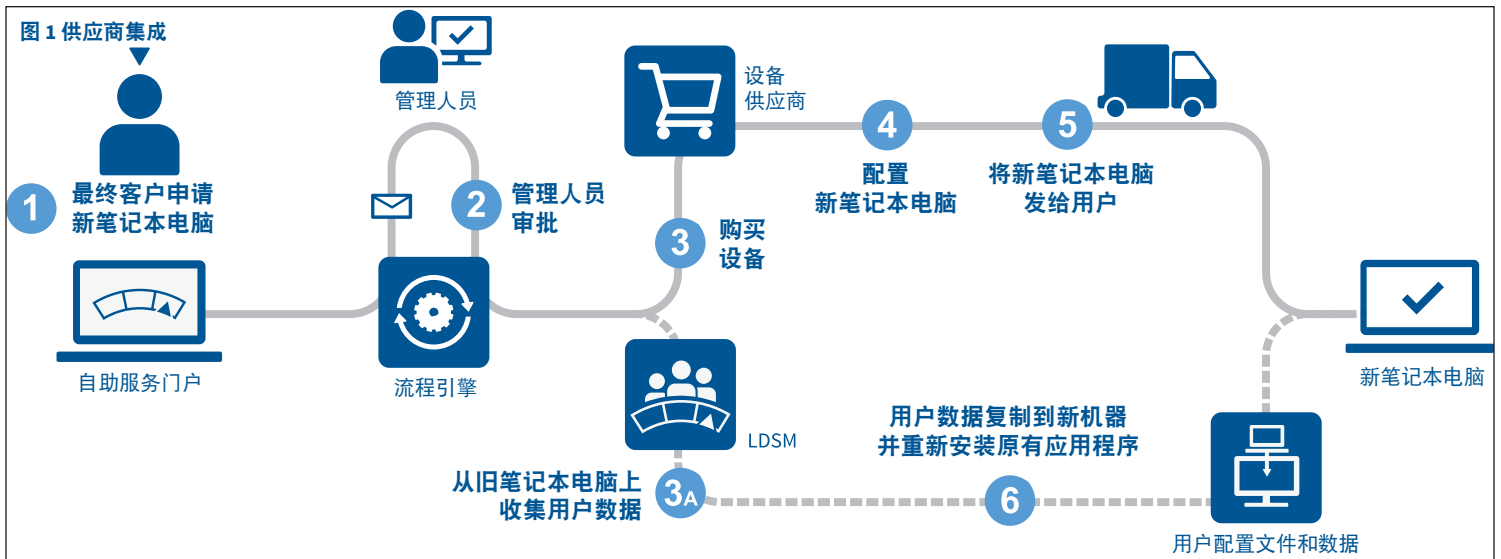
图 1 供应商集成

1 最终客户申请新笔记本电脑

自助服务门户

管理人员

2 管理人员审批

流程引擎

设备供应商

3 购买设备

LDSM

3A 从旧笔记本电脑上收集用户数据

4 配置新笔记本电脑

5 将新笔记本电脑发给用户

用户数据复制到新机器并重新安装原有应用程序

6

新笔记本电脑

用户配置文件和数据